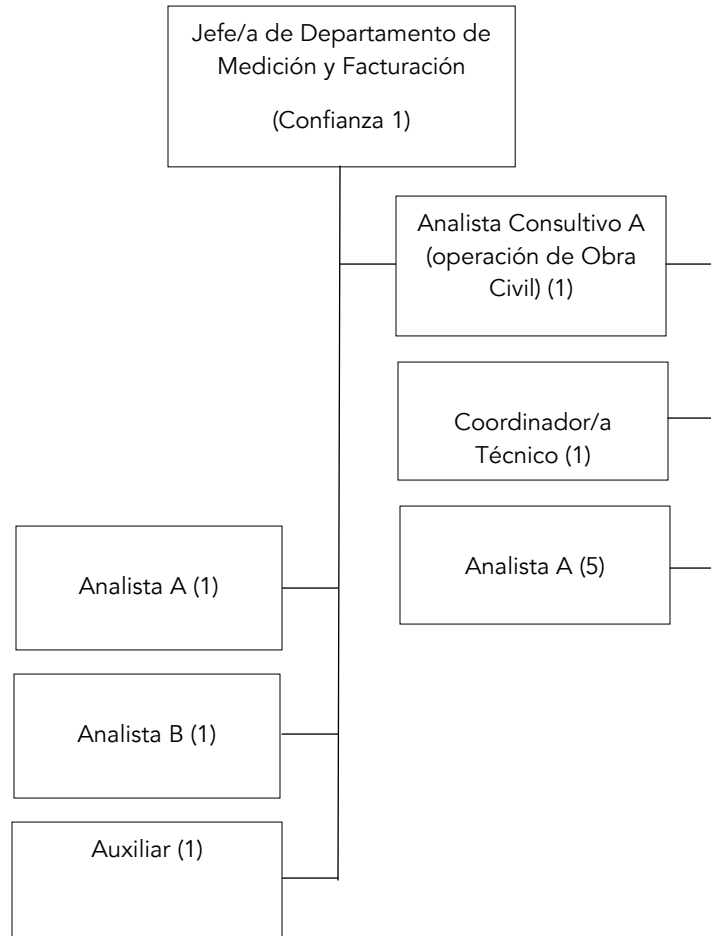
Jefe/a de Departamento de Medición y Facturación

(Confianza 1)

Analista Consultivo A (operación de Obra Civil) (1)

Coordinador/a Técnico (1)

Analista A (5)

Analista A (1)

Analista B (1)

Auxiliar (1)